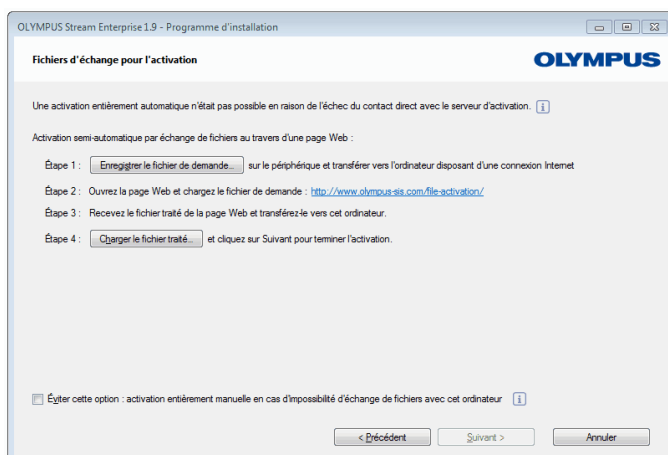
OLYMPUS Stream Enterprise 1.9 - Programme d'installation

Fichiers d'échange pour l'activation

OLYMPUS

Une activation entièrement automatique n'était pas possible en raison de l'échec du contact direct avec le serveur d'activation.

Activation semi-automatique par échange de fichiers au travers d'une page Web :

Étape 1 : Enregistrer le fichier de demande... sur le périphérique et transférer vers l'ordinateur disposant d'une connexion Internet

Étape 2 : Ouvrez la page Web et chargez le fichier de demande : http://www.olympus-sis.com/file-activation/

Étape 3 : Recevez le fichier traité de la page Web et transférez-le vers cet ordinateur.

Étape 4 : Charger le fichier traité... et cliquez sur Suivant pour terminer l'activation.

Éviter cette option : activation entièrement manuelle en cas d'impossibilité d'échange de fichiers avec cet ordinateur

< Précédent Suivant > Annuler